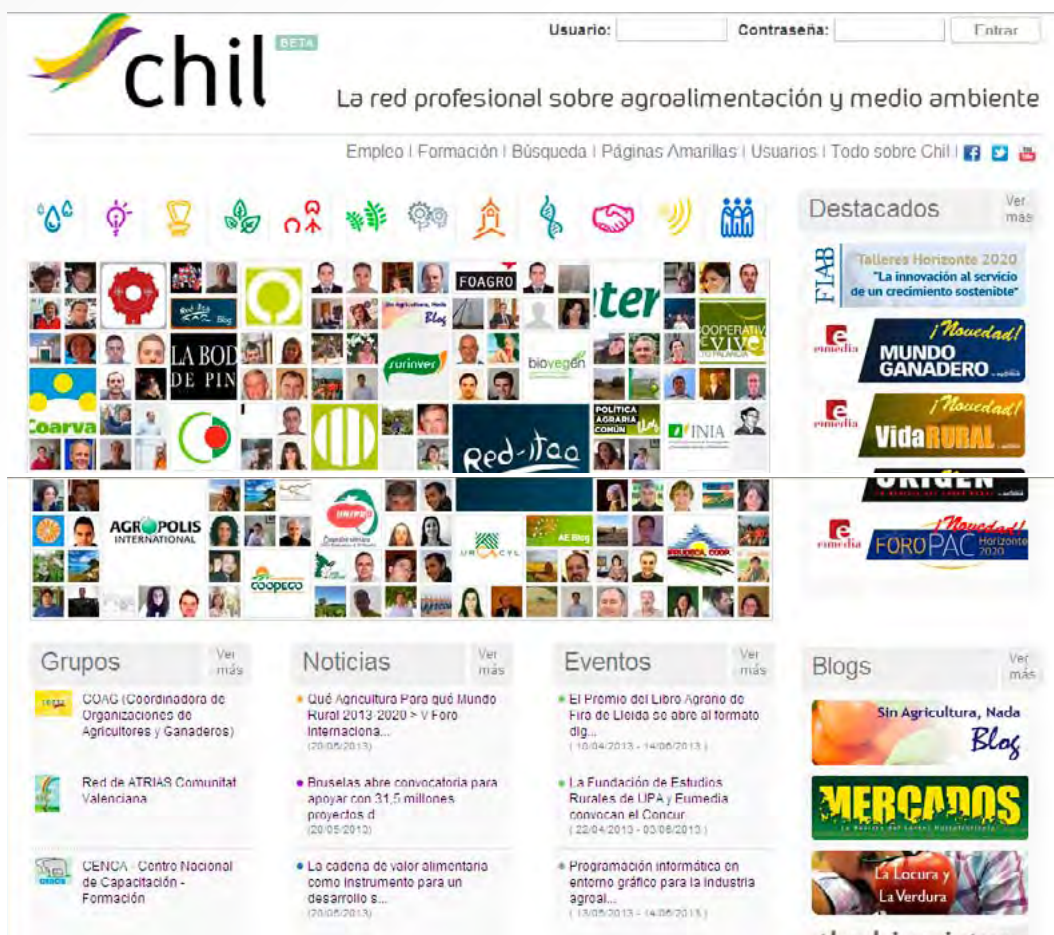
chil BETA

Usuario: Contraseña: Entrar

La red profesional sobre agroalimentación y medio ambiente

Empleo | Formación | Búsqueda | Páginas Amarillas | Usuarios | Todo sobre Chil |

Destacados Ver más

FIAB Talleres Horizonte 2020 "La innovación al servicio de un crecimiento sostenible"

eumedia ¡Novedad! MUNDO GANADERO

eumedia ¡Novedad! VidaRURAL

ORIGEN

eumedia ¡Novedad! FOROPAC Horizonte 2020

FOAGRO
Sin Agricultura, Nada Blog
LA BODEGA DE PIN
ter
COOPERATIVA VIVE
surinver
biovegen
POLÍTICA AGRARIA COMÚN
INIA
Red-itaa
Coarva
AGROPOLIS INTERNATIONAL
URCACYL
AE Blog
COOPECO

Grupos Ver más

COAG (Coordinadora de Organizaciones de Agricultores y Ganaderos)

Red de ATRIAS Comunitat Valenciana

CENCA - Centro Nacional de Capacitación - Formación

Noticias Ver más

Qué Agricultura Para qué Mundo Rural 2013-2020 > V Foro Internaciona...
(20/05/2013)

Bruselas abre convocatoria para apoyar con 31,5 millones proyectos d
(20/05/2013)

La cadena de valor alimentario como instrumento para un desarrollo s...
(20/05/2013)

Eventos Ver más

El Premio del Libro Agrario de Fira de Lleida se abre al formato dig...
( 10/04/2013 - 14/06/2013 )

La Fundación de Estudios Rurales de UPA y Eumedia convocan el Concur
( 22/04/2013 - 03/06/2013 )

Programación informática en entorno gráfico para la industria agroal...
( 13/05/2013 - 14/06/2013 )

Blogs Ver más

Sin Agricultura, Nada Blog

MERCADOS

La Locura y La Verdura